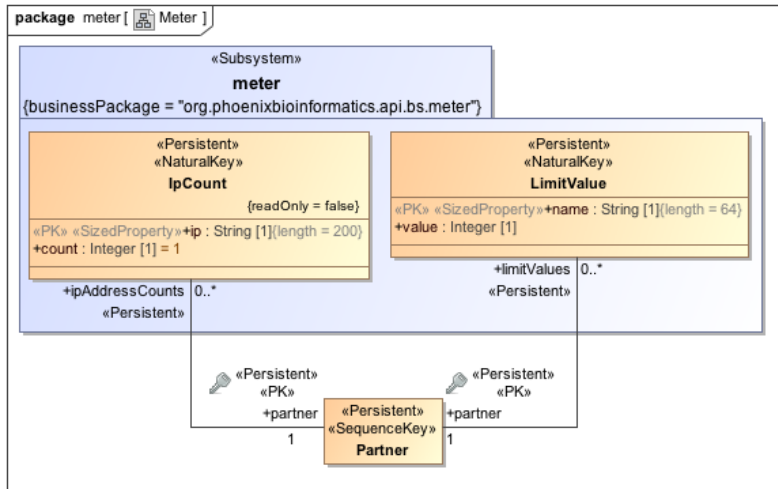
package meter [ Meter ]

«Subsystem»
meter
{businessPackage = "org.phoenixbioinformatics.api.bs.meter"}

«Persistent»
«NaturalKey»
IpCount
{readOnly = false}
«PK» «SizedProperty»+ip : String [1]{length = 200}
+count : Integer [1] = 1

«Persistent»
«NaturalKey»
LimitValue
«PK» «SizedProperty»+name : String [1]{length = 64}
+value : Integer [1]

+ipAddressCounts 0..*
«Persistent»

+limitValues 0..*
«Persistent»

«Persistent»
«PK»
+partner
1

«Persistent»
«PK»
+partner
1

«Persistent»
«SequenceKey»
Partner